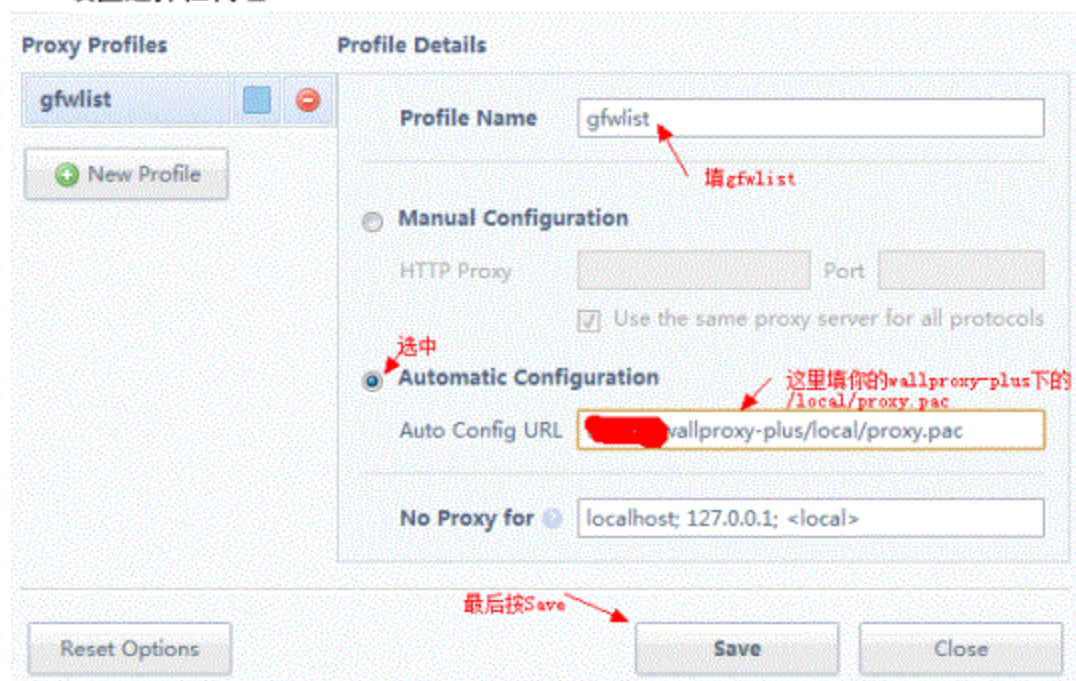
Proxy Profiles

gfwlist

New Profile

Profile Details

Profile Name gfwlist

填gfwlist

Manual Configuration

HTTP Proxy Port

Use the same proxy server for all protocols

选中

Automatic Configuration

这里填你的wallproxy-plus下的/local/proxy.pac

Auto Config URL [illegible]wallproxy-plus/local/proxy.pac

No Proxy for localhost; 127.0.0.1; <local>

最后按Save

Reset Options

Save

Close